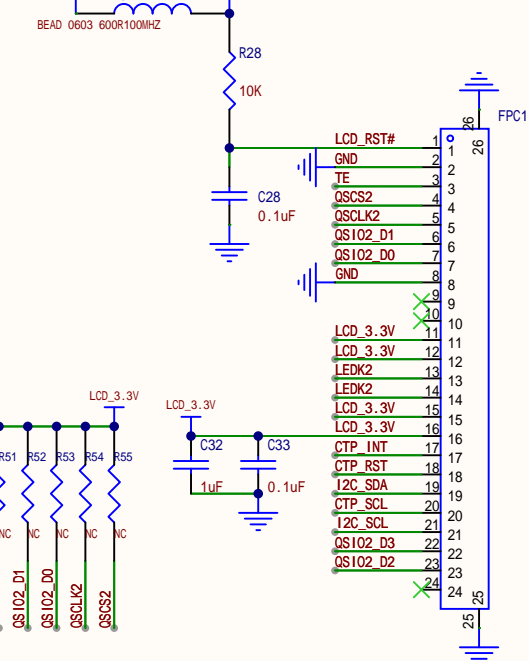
BEAD 0603 600R100MHZ

R28
10K

C28
0.1uF

FPC1
26

LCD_RST# 1 1
GND 2 2
TE 3 3
QSCS2 4 4
QSCLK2 5 5
QSIO2_D1 6 6
QSIO2_D0 7 7
GND 8 8
9 9
10 10
LCD_3.3V 11 11
LCD_3.3V 12 12
LEDK2 13 13
LEDK2 14 14
LCD_3.3V 15 15
LCD_3.3V 16 16
CTP_INT 17 17
CTP_RST 18 18
I2C_SDA 19 19
CTP_SCL 20 20
I2C_SCL 21 21
QSIO2_D3 22 22
QSIO2_D2 23 23
24 24
25
25

LCD_3.3V
C32
1uF
C33
0.1uF

LCD_3.3V
R51 R52 R53 R54 R55
NC NC NC NC NC
QSIO2_D1 QSIO2_D0 QSCLK2 QSCS2